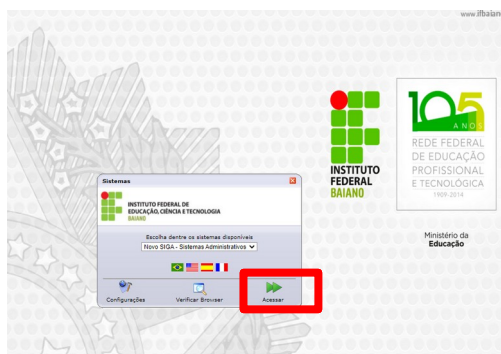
www.ifbaian

Sistemas

INSTITUTO FEDERAL DE EDUCAÇÃO, CIÊNCIA E TECNOLOGIA BAIANO

Escolha dentre os sistemas disponíveis

Novo SIGA - Sistemas Administrativos

Configurações

Verificar Browser

Acessar

INSTITUTO FEDERAL BAIANO

105 ANOS

REDE FEDERAL DE EDUCAÇÃO PROFISSIONAL E TECNOLÓGICA

1909-2014

Ministério da Educação